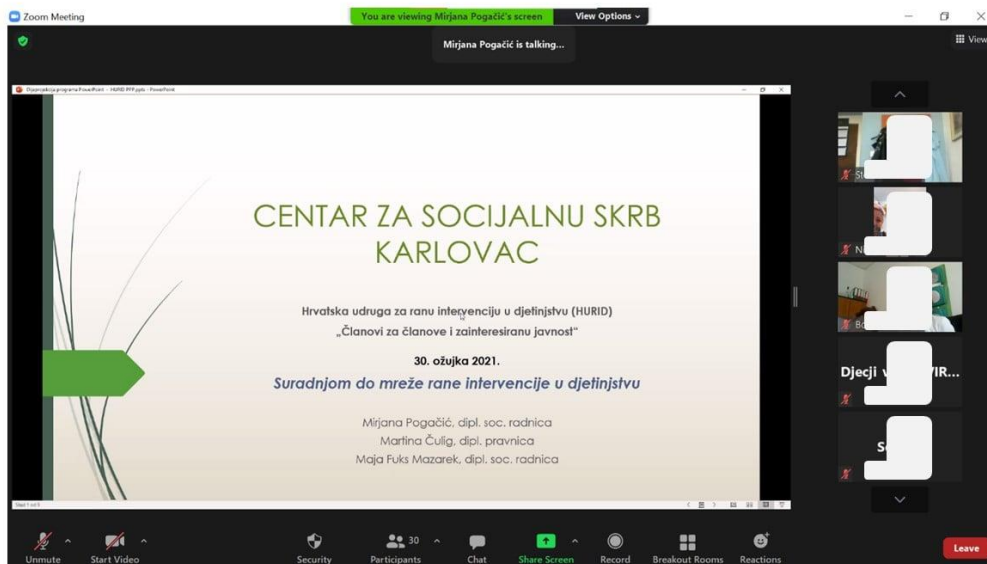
Zoom Meeting
You are viewing Mirjana Pogačić's screen
View Options
Mirjana Pogačić is talking...
View

Dijaprojekcija programa PowerPoint - HURID PPP.pptx - PowerPoint

CENTAR ZA SOCIJALNU SKRB KARLOVAC

Hrvatska udruga za ranu intervenciju u djetinjstvu (HURID)
„Članovi za članove i zainteresiranu javnost“

30. ožujka 2021.
Suradnjom do mreže rane intervencije u djetinjstvu

Mirjana Pogačić, dipl. soc. radnica
Martina Čulig, dipl. pravnica
Maja Fuks Mazarek, dipl. soc. radnica

St
N
Bo
Djecji v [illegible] VIR...
S

Unmute
Start Video
Security
30
Participants
Chat
Share Screen
Record
Breakout Rooms
Reactions
Leave